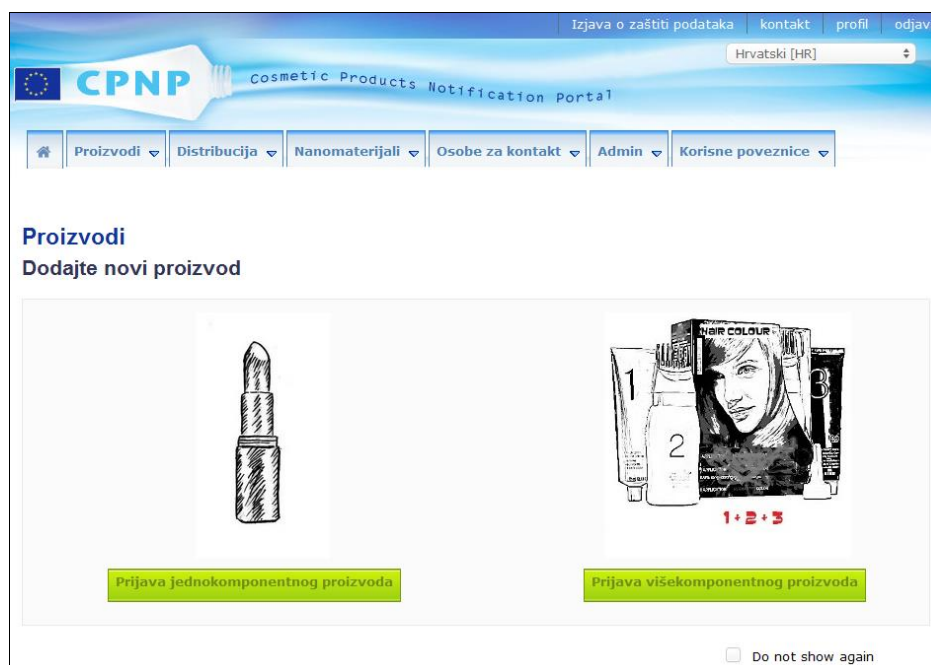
Izjava o zaštiti podataka | kontakt | profil | odjav

Hrvatski [HR]

CPNP Cosmetic Products Notification Portal

Proizvodi | Distribucija | Nanomaterijali | Osobe za kontakt | Admin | Korisne poveznice

Proizvodi

Dodajte novi proizvod

HAIR COLOUR

1 2 3

1+2+3

Prijava jednokomponentnog proizvoda

Prijava višekomponentnog proizvoda

Do not show again